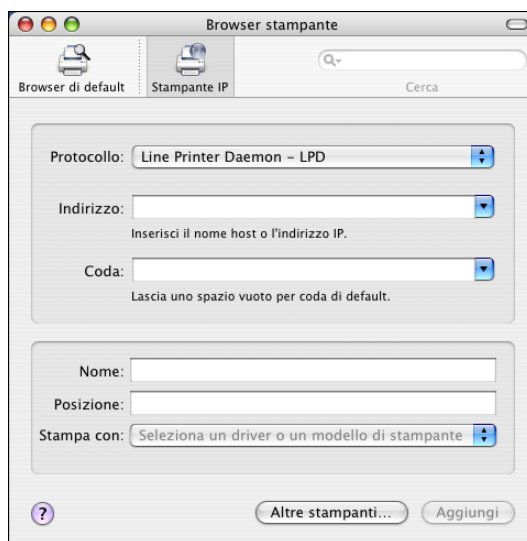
Browser stampante

Browser di default
Stampante IP
Cerca

Protocollo: Line Printer Daemon – LPD

Indirizzo:
Inserisci il nome host o l'indirizzo IP.

Coda:
Lascia uno spazio vuoto per coda di default.

Nome:
Posizione:
Stampa con: Seleziona un driver o un modello di stampante

?
Altre stampanti...
Aggiungi